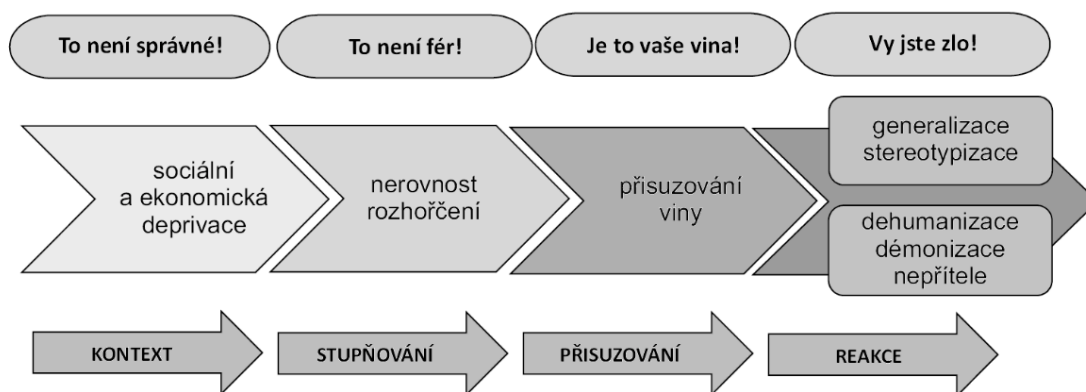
To není správné!

To není fér!

Je to vaše vina!

Vy jste zlo!

sociální a ekonomická deprivace

nerovnost rozhořčení

přisuzování viny

generalizace stereotypizace

dehumanizace démonizace nepřítele

KONTEXT

STUPŇOVÁNÍ

PŘISUZOVÁNÍ

REAKCE